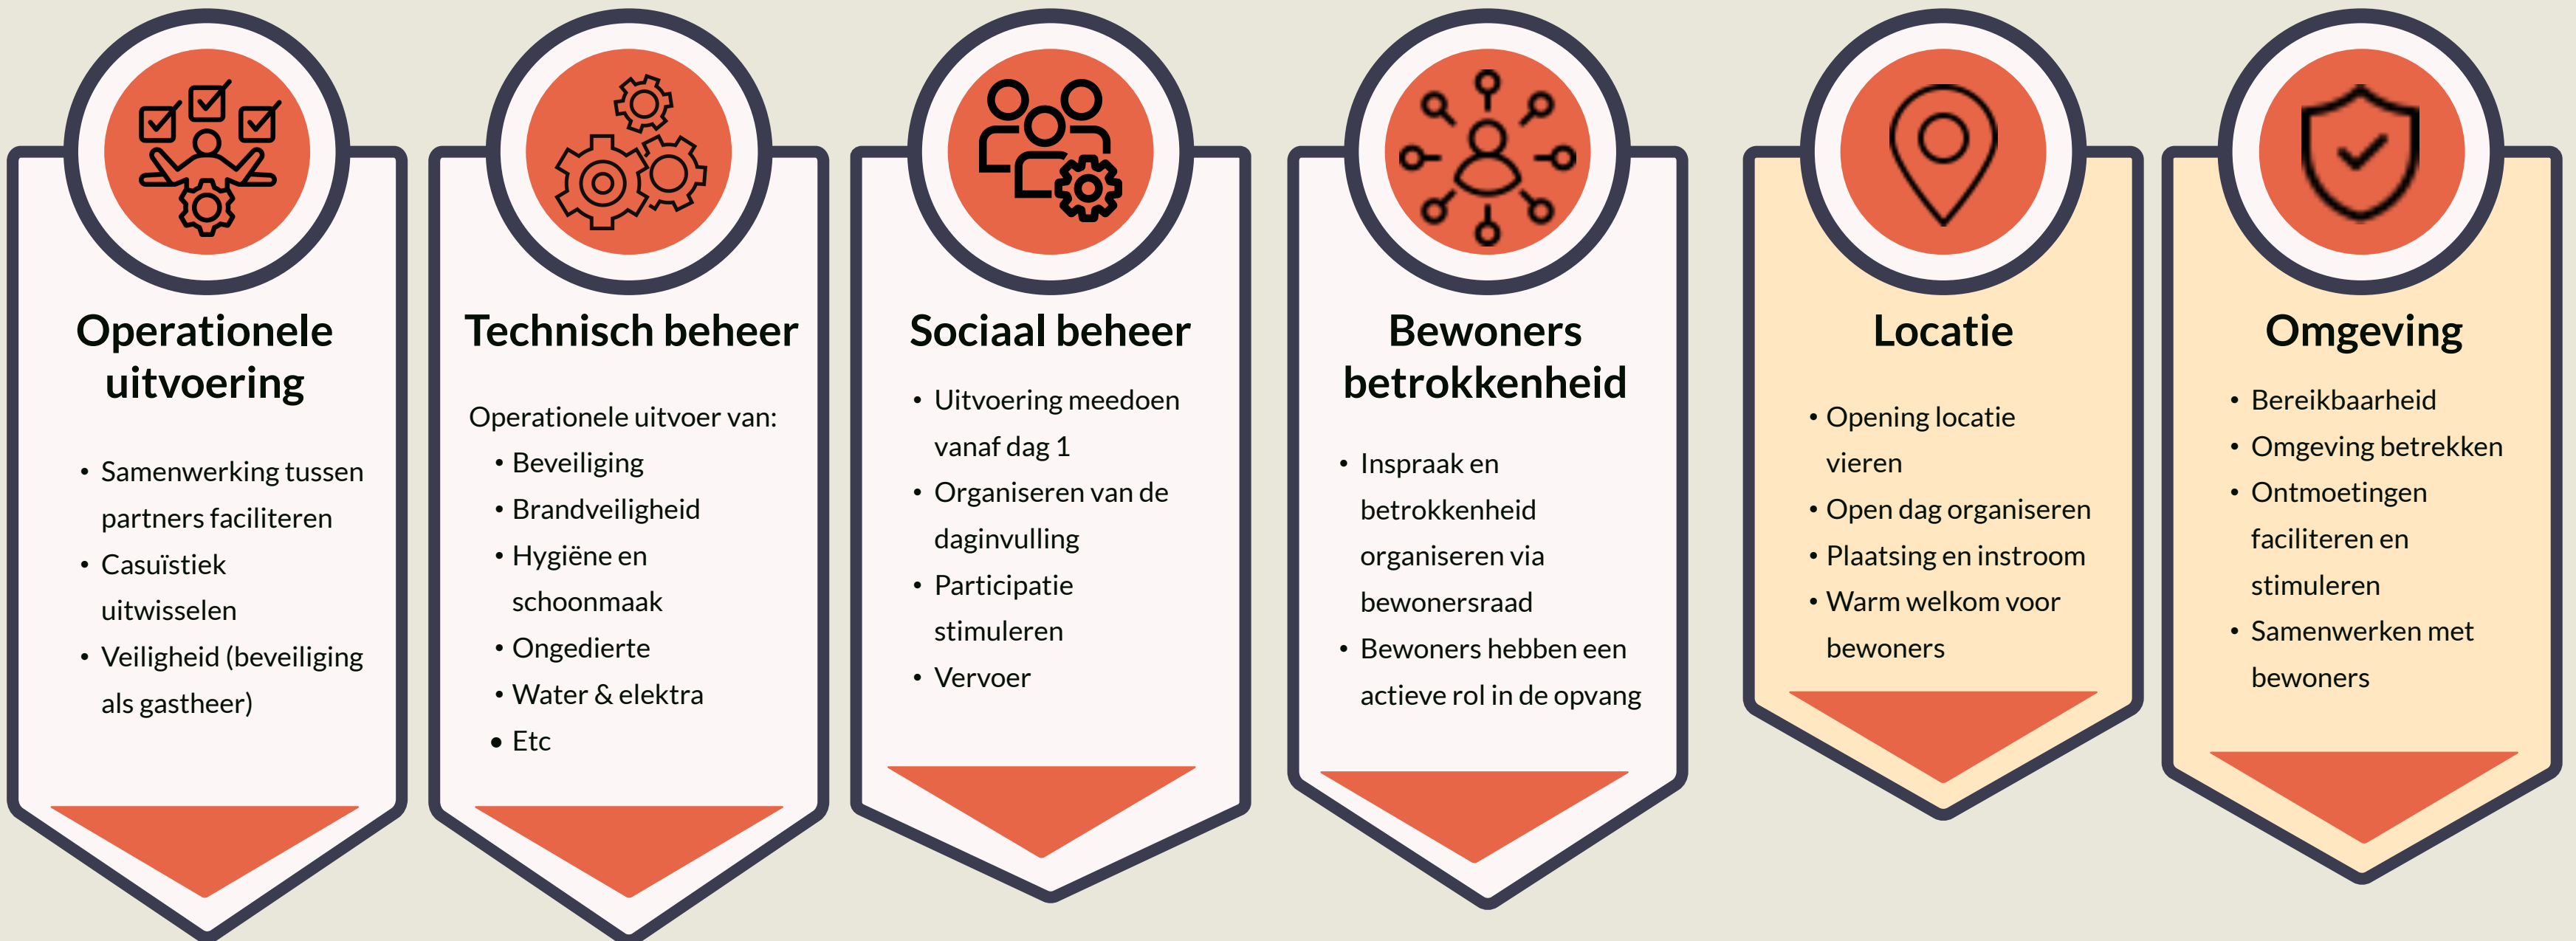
Operationele uitvoering

- Samenwerking tussen partners faciliteren
- Casuïstiek uitwisselen
- Veiligheid (beveiliging als gastheer)

Technisch beheer

Operationele uitvoer van:

- Beveiliging
- Brandveiligheid
- Hygiëne en schoonmaak
- Ongedierte
- Water & elektra
- Etc

Sociaal beheer

- Uitvoering meedoen vanaf dag 1
- Organiseren van de daginvulling
- Participatie stimuleren
- Vervoer

Bewoners betrokkenheid

- Inspraak en betrokkenheid organiseren via bewonersraad
- Bewoners hebben een actieve rol in de opvang

Locatie

- Opening locatie vieren
- Open dag organiseren
- Plaatsing en instroom
- Warm welkom voor bewoners

Omgeving

- Bereikbaarheid
- Omgeving betrekken
- Ontmoetingen faciliteren en stimuleren
- Samenwerken met bewoners